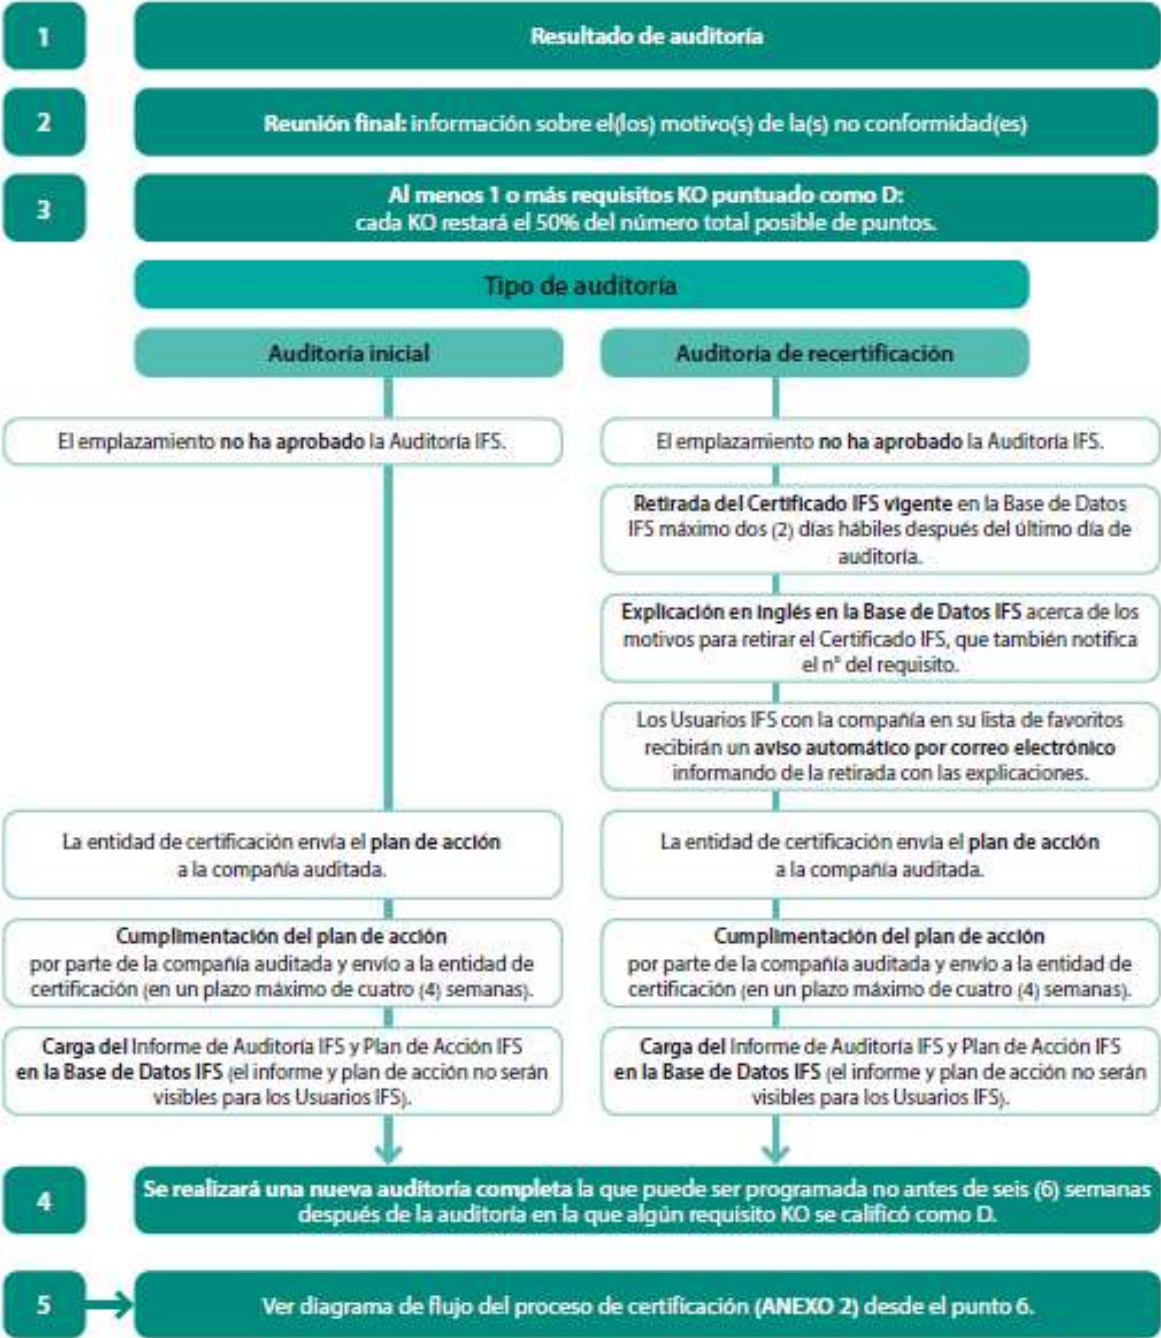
1

Resultado de auditoría

2

Reunión final: información sobre el(los) motivo(s) de la(s) no conformidad(es)

3

Al menos 1 o más requisitos KO puntuado como D: cada KO restará el 50% del número total posible de puntos.

Tipo de auditoría

Auditoría inicial

El emplazamiento no ha aprobado la Auditoría IFS.

La entidad de certificación envía el plan de acción a la compañía auditada.

Cumplimentación del plan de acción por parte de la compañía auditada y envío a la entidad de certificación (en un plazo máximo de cuatro (4) semanas).

Carga del Informe de Auditoría IFS y Plan de Acción IFS en la Base de Datos IFS (el informe y plan de acción no serán visibles para los Usuarios IFS).

Auditoría de recertificación

El emplazamiento no ha aprobado la Auditoría IFS.

Retirada del Certificado IFS vigente en la Base de Datos IFS máximo dos (2) días hábiles después del último día de auditoría.

Explicación en inglés en la Base de Datos IFS acerca de los motivos para retirar el Certificado IFS, que también notifica el nº del requisito.

Los Usuarios IFS con la compañía en su lista de favoritos recibirán un aviso automático por correo electrónico informando de la retirada con las explicaciones.

La entidad de certificación envía el plan de acción a la compañía auditada.

Cumplimentación del plan de acción por parte de la compañía auditada y envío a la entidad de certificación (en un plazo máximo de cuatro (4) semanas).

Carga del Informe de Auditoría IFS y Plan de Acción IFS en la Base de Datos IFS (el informe y plan de acción no serán visibles para los Usuarios IFS).

4

Se realizará una nueva auditoría completa la que puede ser programada no antes de seis (6) semanas después de la auditoría en la que algún requisito KO se calificó como D.

5

Ver diagrama de flujo del proceso de certificación (ANEXO 2) desde el punto 6.